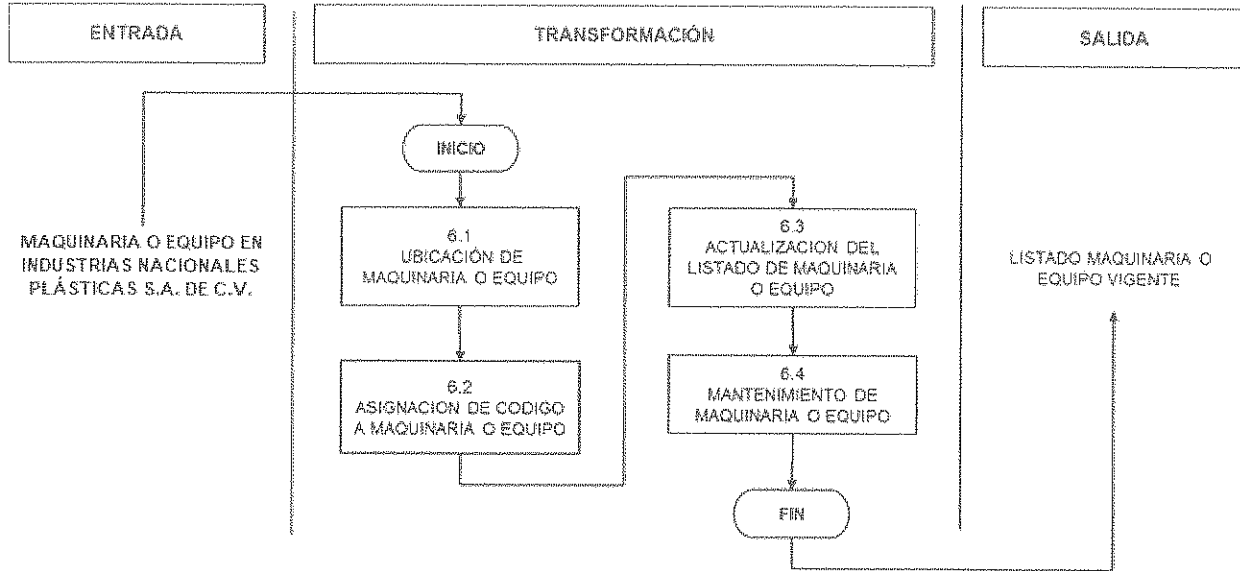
ENTRADA

TRANSFORMACIÓN

SALIDA

MAQUINARIA O EQUIPO EN INDUSTRIAS NACIONALES PLÁSTICAS S.A. DE C.V.

INICIO

6.1
UBICACIÓN DE MAQUINARIA O EQUIPO

6.2
ASIGNACION DE CODIGO A MAQUINARIA O EQUIPO

6.3
ACTUALIZACION DEL LISTADO DE MAQUINARIA O EQUIPO

6.4
MANTENIMIENTO DE MAQUINARIA O EQUIPO

FIN

LISTADO MAQUINARIA O EQUIPO VIGENTE